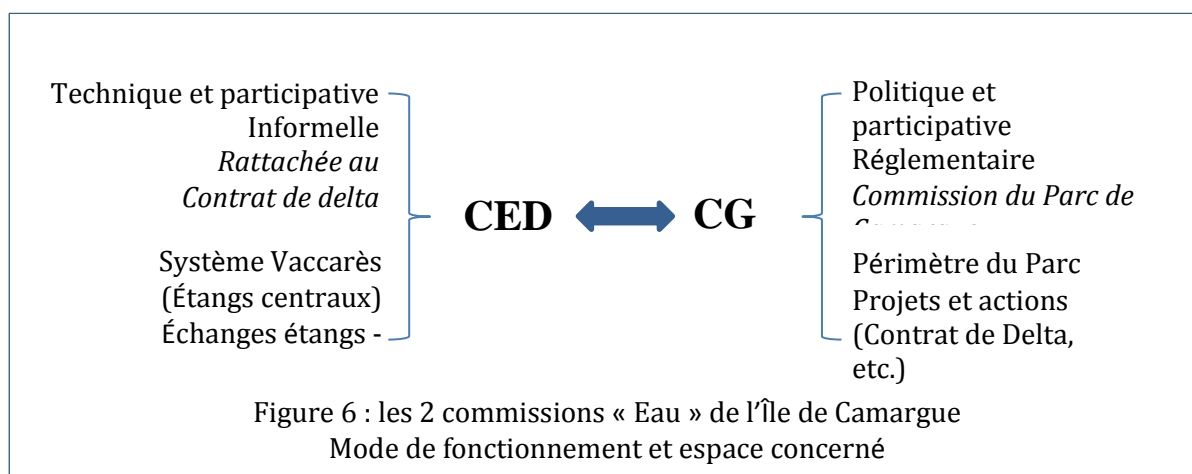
Technique et participative
Informelle
*Rattachée au Contrat de delta*

Système Vaccarès
(Étangs centraux)
Échanges étangs -

**CED** **CG**

Politique et participative
Réglementaire
*Commission du Parc de* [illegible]

Périmètre du Parc
Projets et actions
(Contrat de Delta, etc.)

Figure 6 : les 2 commissions « Eau » de l'Île de Camargue
Mode de fonctionnement et espace concerné